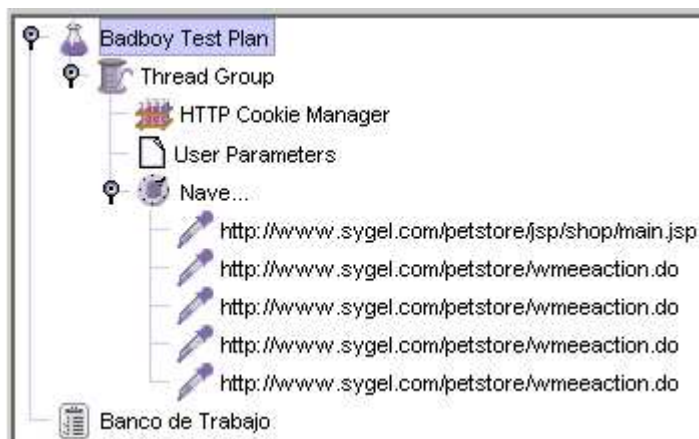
Badboy Test Plan
Thread Group
HTTP Cookie Manager
User Parameters
Nave...
http://www.sygel.com/petstore/jsp/shop/main.jsp
http://www.sygel.com/petstore/wmeeaction.do
http://www.sygel.com/petstore/wmeeaction.do
http://www.sygel.com/petstore/wmeeaction.do
http://www.sygel.com/petstore/wmeeaction.do
Banco de Trabajo